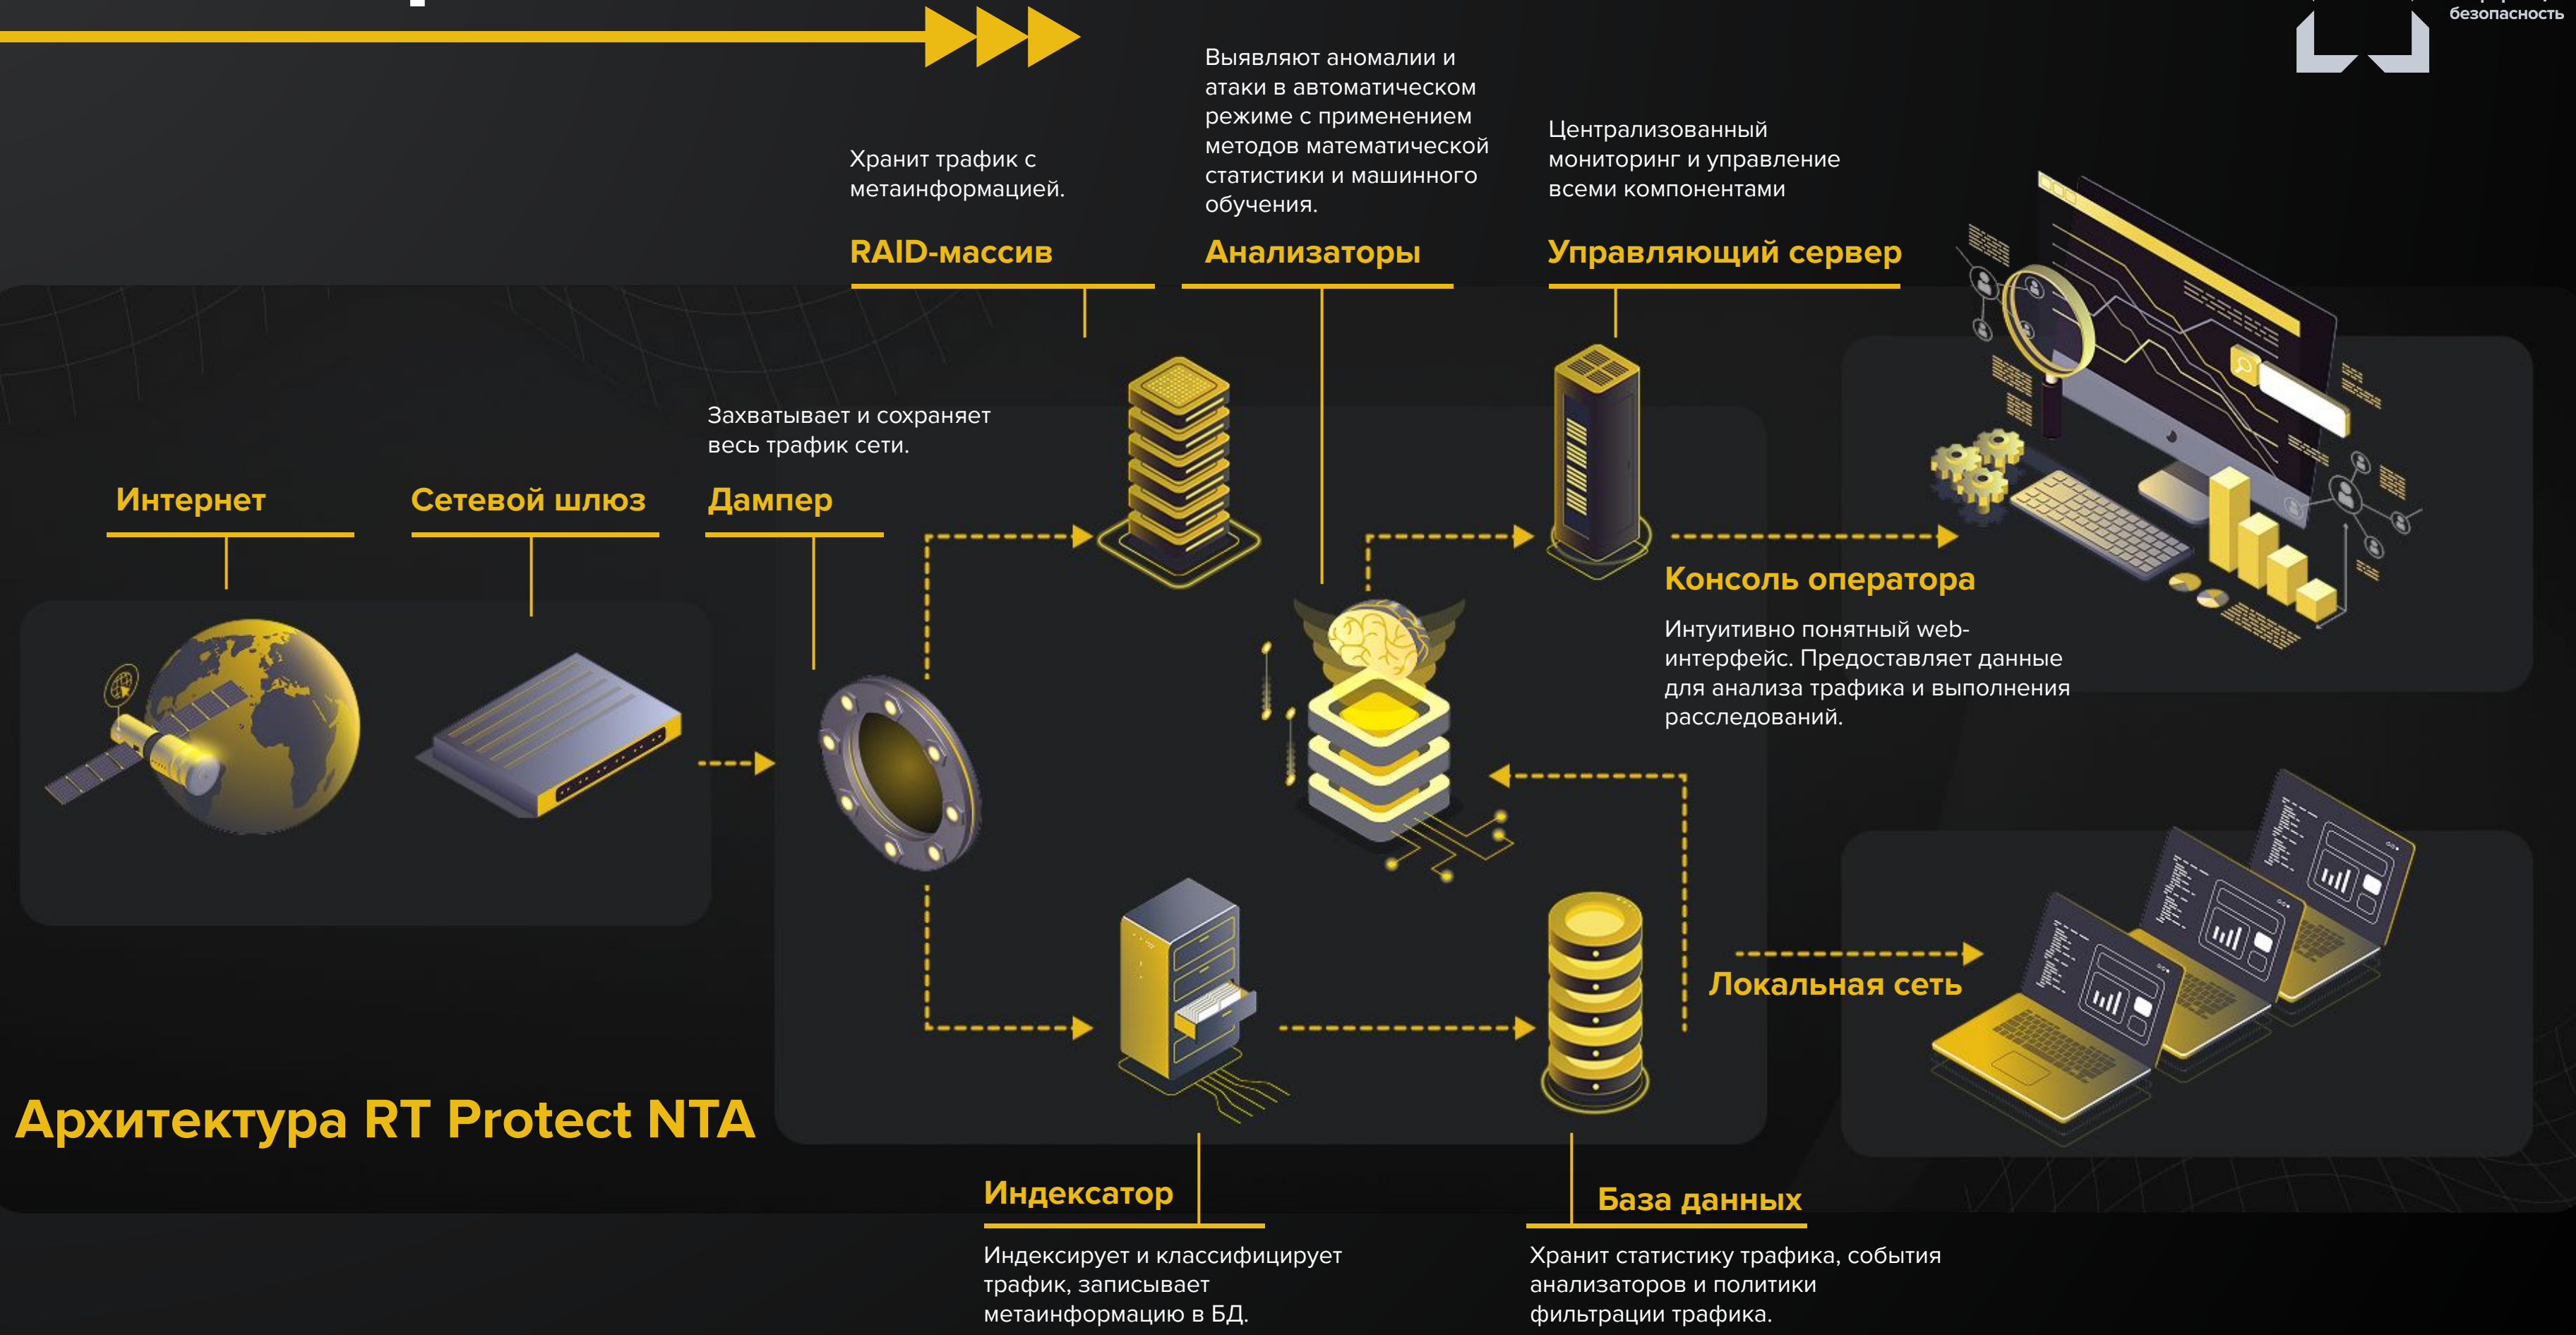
безопасность

Выявляют аномалии и атаки в автоматическом режиме с применением методов математической статистики и машинного обучения.

Хранит трафик с метаинформацией.

Централизованный мониторинг и управление всеми компонентами

RAID-массив

Анализаторы

Управляющий сервер

Захватывает и сохраняет весь трафик сети.

Интернет

Сетевой шлюз

Дампер

Консоль оператора

Интуитивно понятный web-интерфейс. Предоставляет данные для анализа трафика и выполнения расследований.

Локальная сеть

Архитектура RT Protect NTA

Индексатор

Индексирует и классифицирует трафик, записывает метаинформацию в БД.

База данных

Хранит статистику трафика, события анализаторов и политики фильтрации трафика.